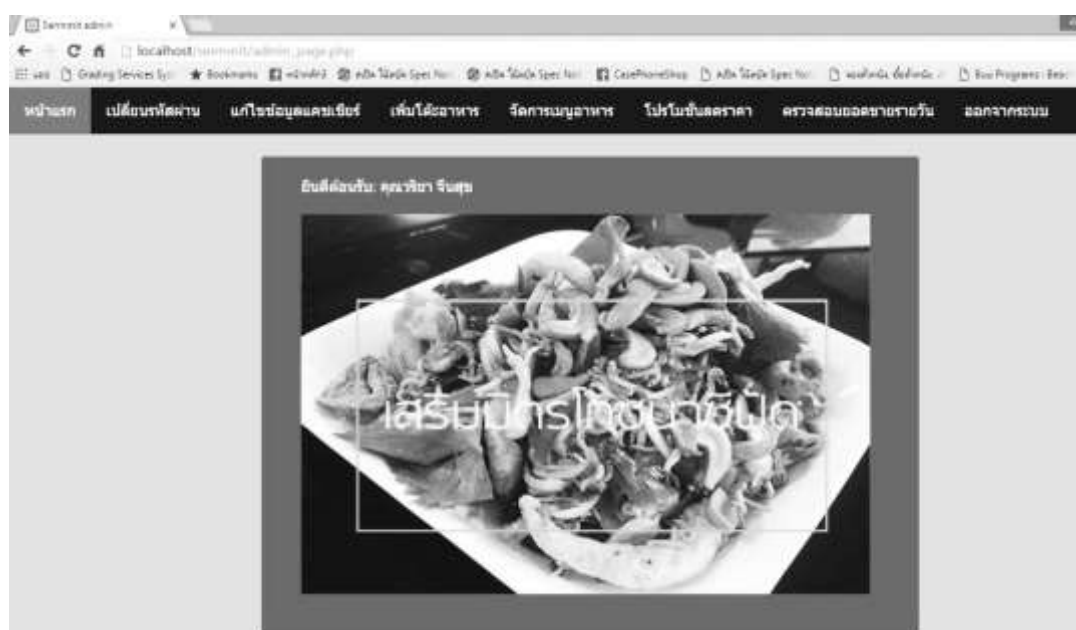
Summit admin

localhost/summit/admin_page.php

แอป Grading Services Sys Bookmarks หน้าหลัก ##### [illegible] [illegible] CasePhoneShop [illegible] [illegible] Bus Programs

หน้าแรก เปลี่ยนรหัสผ่าน แก้ไขข้อมูลแคชเชียร์ เพิ่มไส้อาหาร จัดการเมนูอาหาร โปรโมชั่นลดราคา ตรวจสอบยอดขายรายวัน ออกจากระบบ

ยินดีต้อนรับ: คุณศิริชา จินสุข

เสริมมิตรโภชนาชนิด